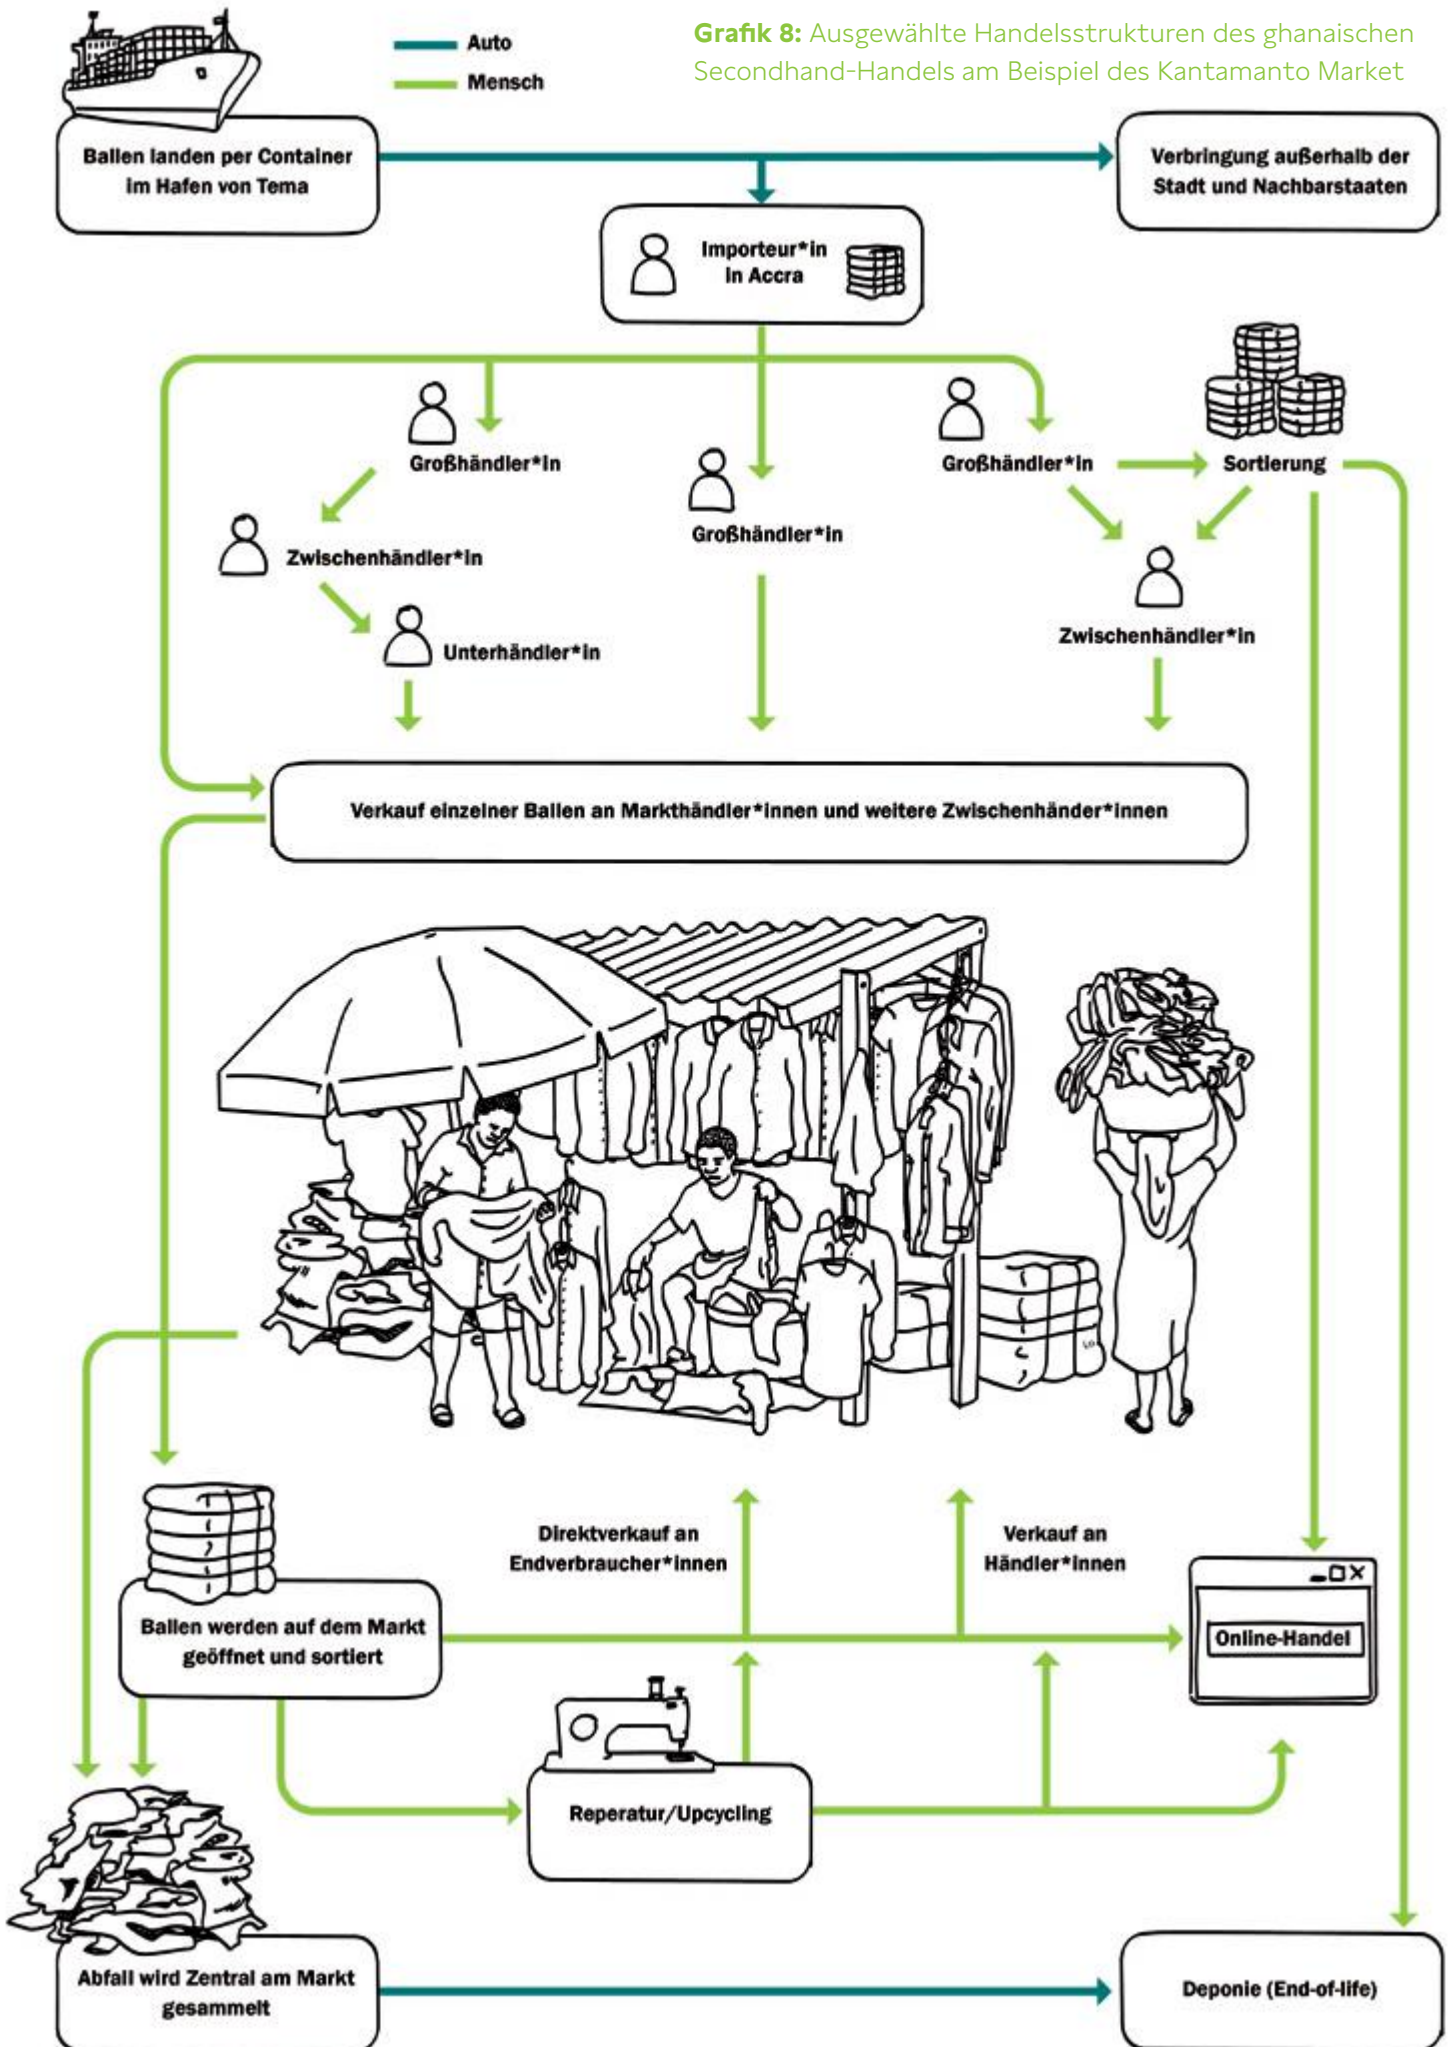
Auto
Mensch

Grafik 8: Ausgewählte Handelsstrukturen des ghanaischen Secondhand-Handels am Beispiel des Kantamanto Market

Ballen landen per Container im Hafen von Tema

Verbringung außerhalb der Stadt und Nachbarstaaten

Importeur*in in Accra

Großhändler*in

Großhändler*in

Sortierung

Zwischenhändler*in

Großhändler*in

Unterhändler*in

Zwischenhändler*in

Verkauf einzelner Ballen an Markthändler*innen und weitere Zwischenhänder*innen

Direktverkauf an Endverbraucher*innen

Verkauf an Händler*innen

Ballen werden auf dem Markt geöffnet und sortiert

Online-Handel

Reperatur/Upcycling

Abfall wird Zentral am Markt gesammelt

Deponie (End-of-life)